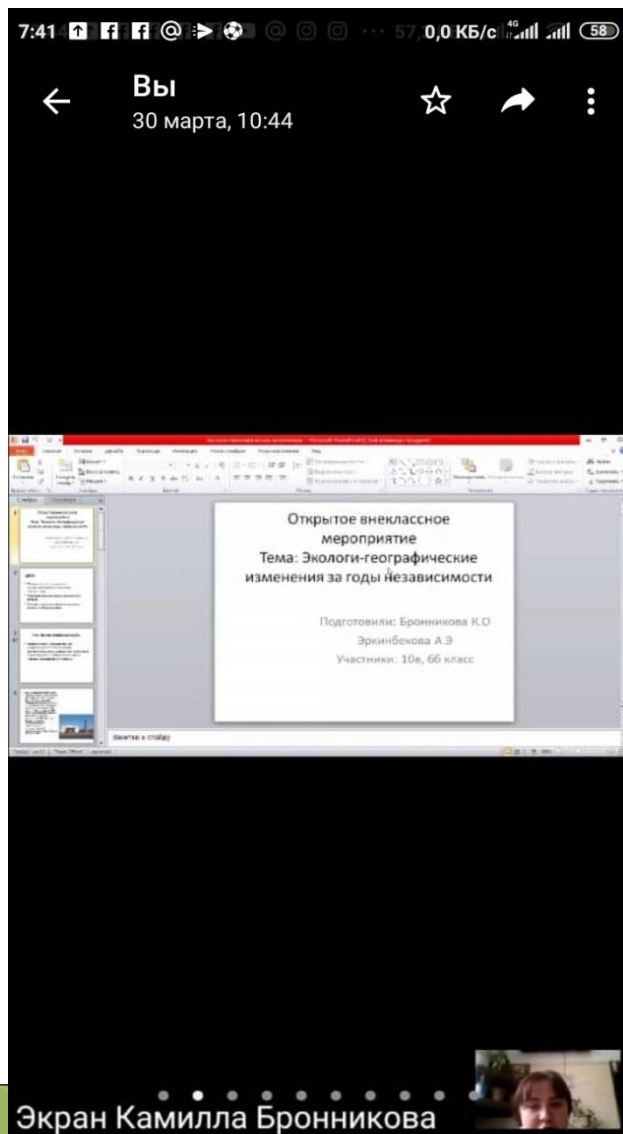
7:41 0,0 КБ/с 4G 58

Вы
30 марта, 10:44

Открытое внеклассное мероприятие
Тема: Экологи-географические изменения за годы независимости

Подготовили: Бронникова К.О
Эркинбекова А.Э
Участники: 10в, 6б класс

Заметки к слайду

Экран Камилла Бронникова